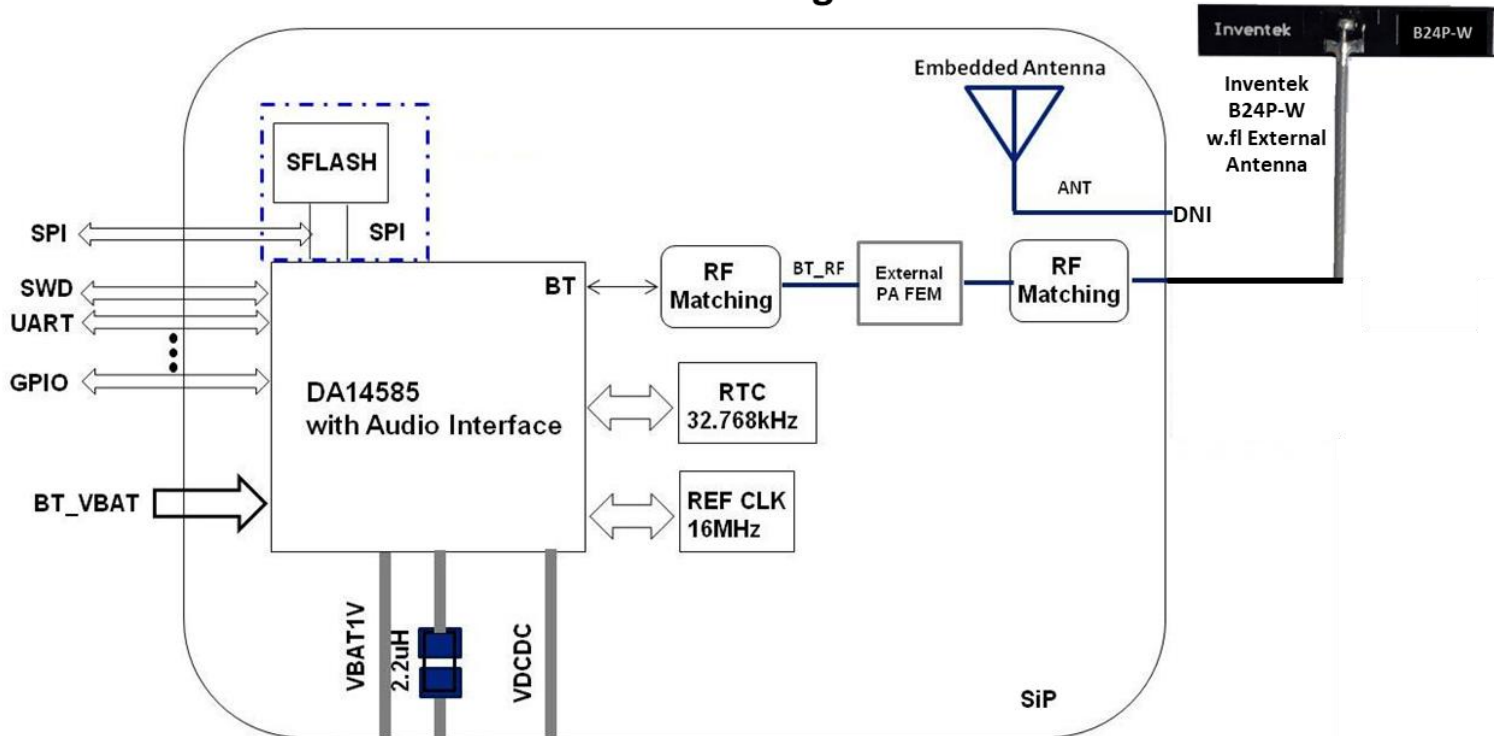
Inventek
B24P-W
Embedded Antenna
Inventek B24P-W w.fl External Antenna
SFLASH
ANT
DNI
SPI
SPI
SWD
UART
GPIO
BT
RF Matching
BT_RF
External PA FEM
RF Matching
DA14585 with Audio Interface
RTC 32.768kHz
BT_VBAT
REF CLK 16MHz
VBAT1V
2.2uH
VDCDC
SiP